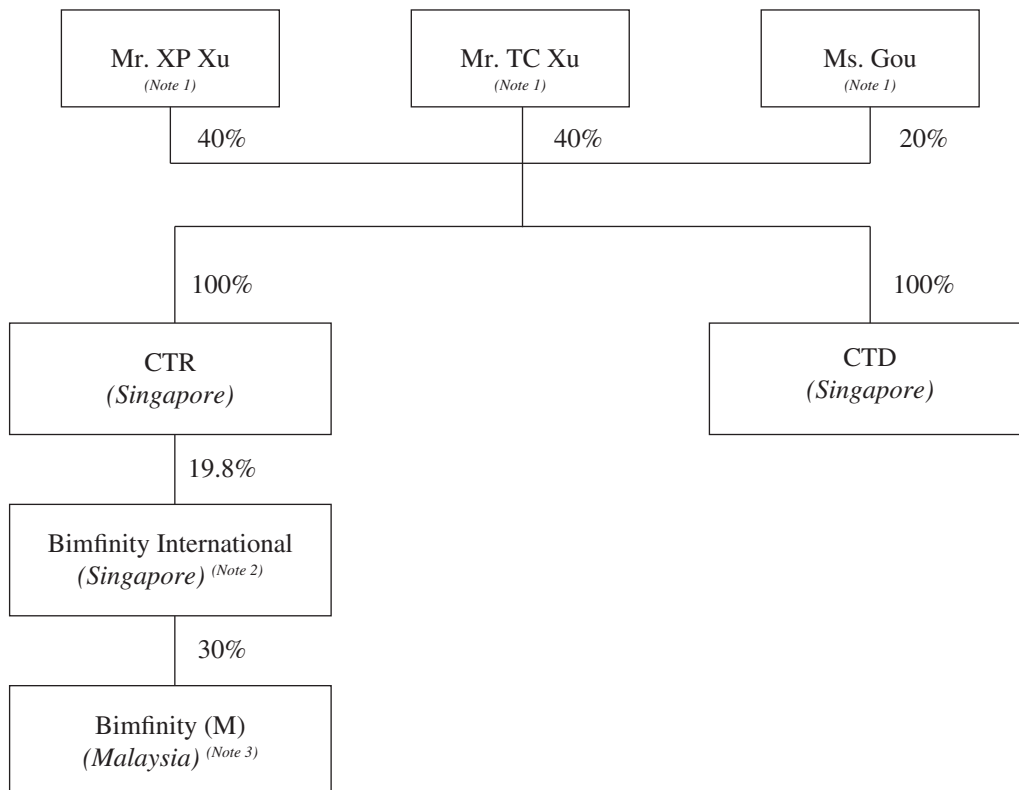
Mr. XP Xu
(Note 1)

Mr. TC Xu
(Note 1)

Ms. Gou
(Note 1)

40%

40%

20%

100%

100%

CTR
(Singapore)

CTD
(Singapore)

19.8%

Bimfinity International
(Singapore) (Note 2)

30%

Bimfinity (M)
(Malaysia) (Note 3)